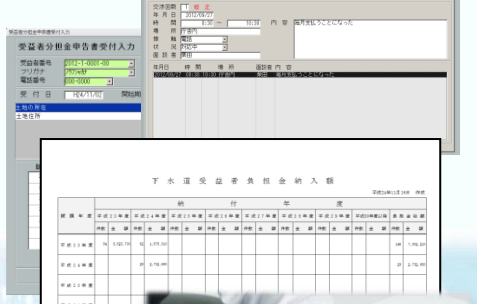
受益者分担金申告書受付入力

受益者分担金申告書受付入力

受益者番号 2012-1-0001-00
フリガナ
電話番号 000-0000

受付日 H24/11/02 開始期

土地の所在
土地住所

交渉区分 1 新規
年月日 2012/09/27
時間 9:30 ～ 10:30
場所 庁舎内
接触 電話
状況 対応中
担当者 課

内容 毎月支払うことになった

年月日 時間 場所 担当者 内容
2012/09/27 09:30 10:30 庁舎内 課 毎月支払うことになった

下 水 道 受 益 者 負 担 金 納 入 額

平成24年11月16日 作成

| 賦課年度 | 平成23年度 | 平成24年度 | 平成25年度 | 平成26年度 | 平成27年度 | 平成28年度 | 平成29年度 | 平成30年度以降 | 負担金合計 |
|---|---|---|---|---|---|---|---|---|---|
| | 件数 金額 | 件数 金額 | 件数 金額 | 件数 金額 | 件数 金額 | 件数 金額 | 件数 金額 | 件数 金額 | 件数 金額 |
| 平成23年度 | 74 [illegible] | 52 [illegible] | | | | | | | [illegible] |
| 平成24年度 | | 29 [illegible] | | | | | | | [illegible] |
| 平成25年度 | | | | | | | | | |
| 平成26年度 | | | | | | | | | |